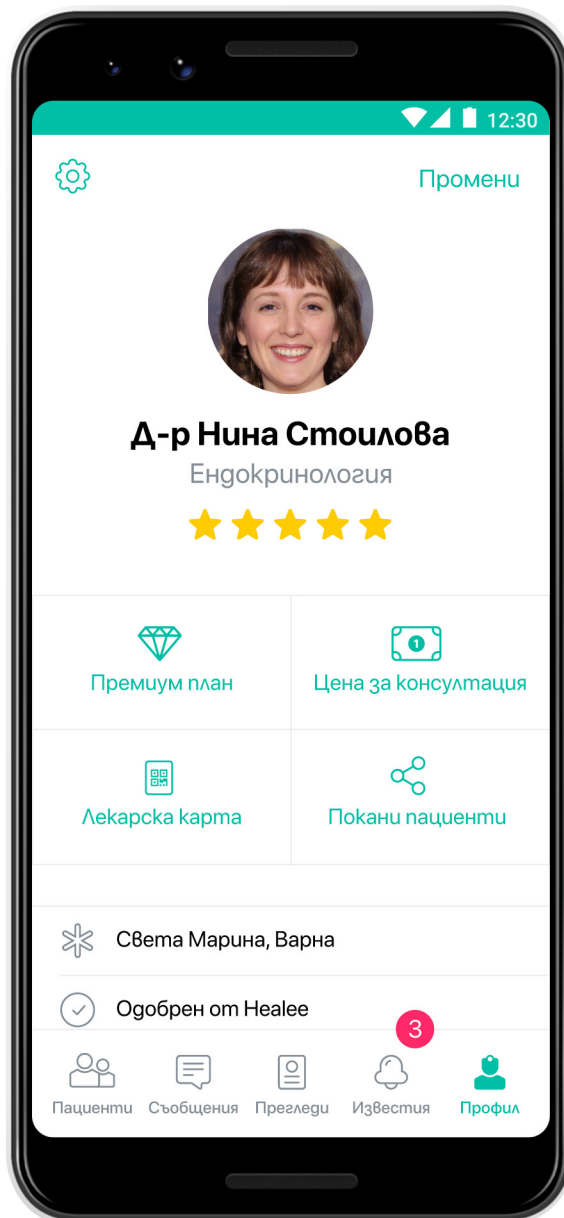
12:30

Промени

Д-р Нина Стоилова

Ендокринология

Премиум план

Цена за консултация

Лекарска карта

Покани пациенти

Света Марина, Варна

Одобрен от Healee

3

Пациенти Съобщения Прегледи Известия Профил